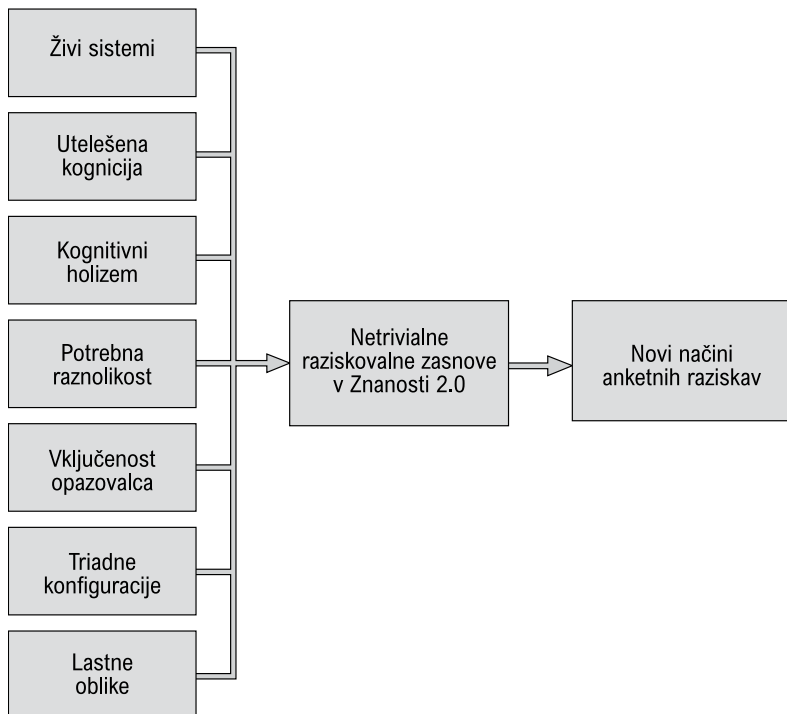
Živi sistemi

Utelešena kognicija

Kognitivni holizem

Potrebna raznolikost

Vključenost opazovalca

Triadne konfiguracije

Lastne oblike

Netrivialne raziskovalne zasnove v Znanosti 2.0

Novi načini anketnih raziskav